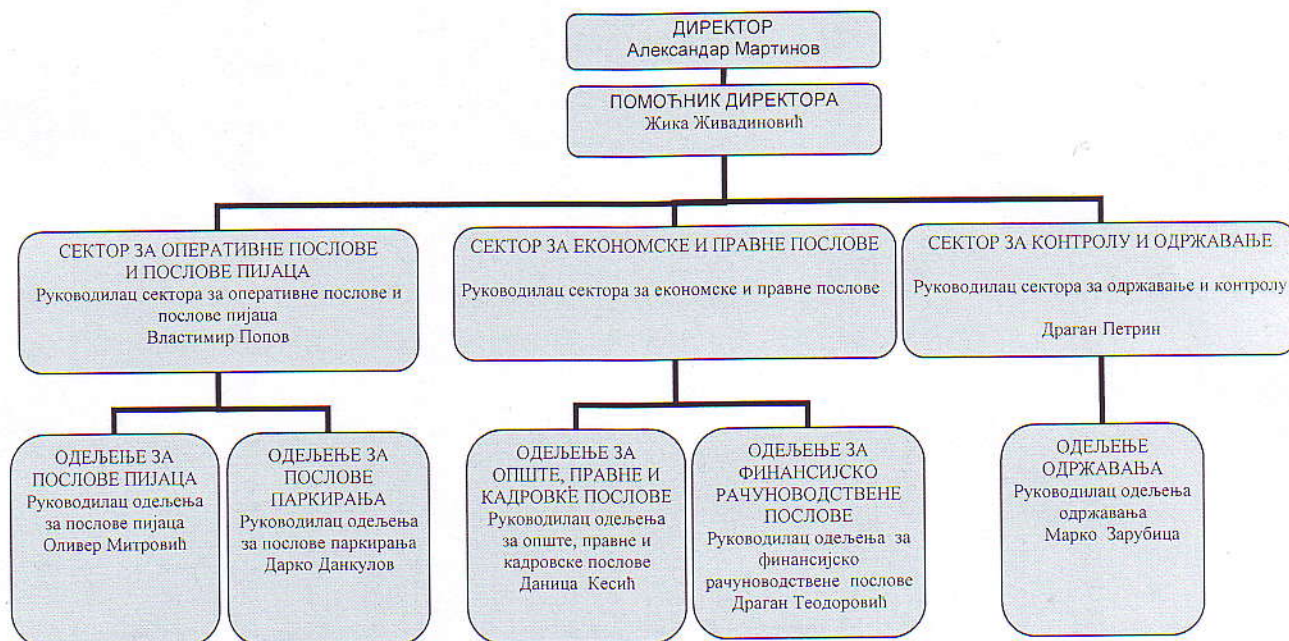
ДИРЕКТОР
Александар Мартинов

ПОМОЋНИК ДИРЕКТОРА
Жика Живадиновић

СЕКТОР ЗА ОПЕРАТИВНЕ ПОСЛОВЕ И ПОСЛОВЕ ПИЈАЦА
Руководилац сектора за оперативне послове и послове пијаца
Властимир Попов

СЕКТОР ЗА ЕКОНОМСКЕ И ПРАВНЕ ПОСЛОВЕ
Руководилац сектора за економске и правне послове

СЕКТОР ЗА КОНТРОЛУ И ОДРЖАВАЊЕ
Руководилац сектора за одржавање и контролу
Драган Петрин

ОДЕЉЕЊЕ ЗА ПОСЛОВЕ ПИЈАЦА
Руководилац одељења за послове пијаца
Оливер Митровић

ОДЕЉЕЊЕ ЗА ПОСЛОВЕ ПАРКИРАЊА
Руководилац одељења за послове паркирања
Дарко Данкулов

ОДЕЉЕЊЕ ЗА ОПШТЕ, ПРАВНЕ И КАДРОВКЕ ПОСЛОВЕ
Руководилац одељења за опште, правне и кадровске послове
Даница Кесић

ОДЕЉЕЊЕ ЗА ФИНАНСИЈСКО РАЧУНОВОДСТВЕНЕ ПОСЛОВЕ
Руководилац одељења за финансијско рачуноводствене послове
Драган Теодоровић

ОДЕЉЕЊЕ ОДРЖАВАЊА
Руководилац одељења одржавања
Марко Зарубица